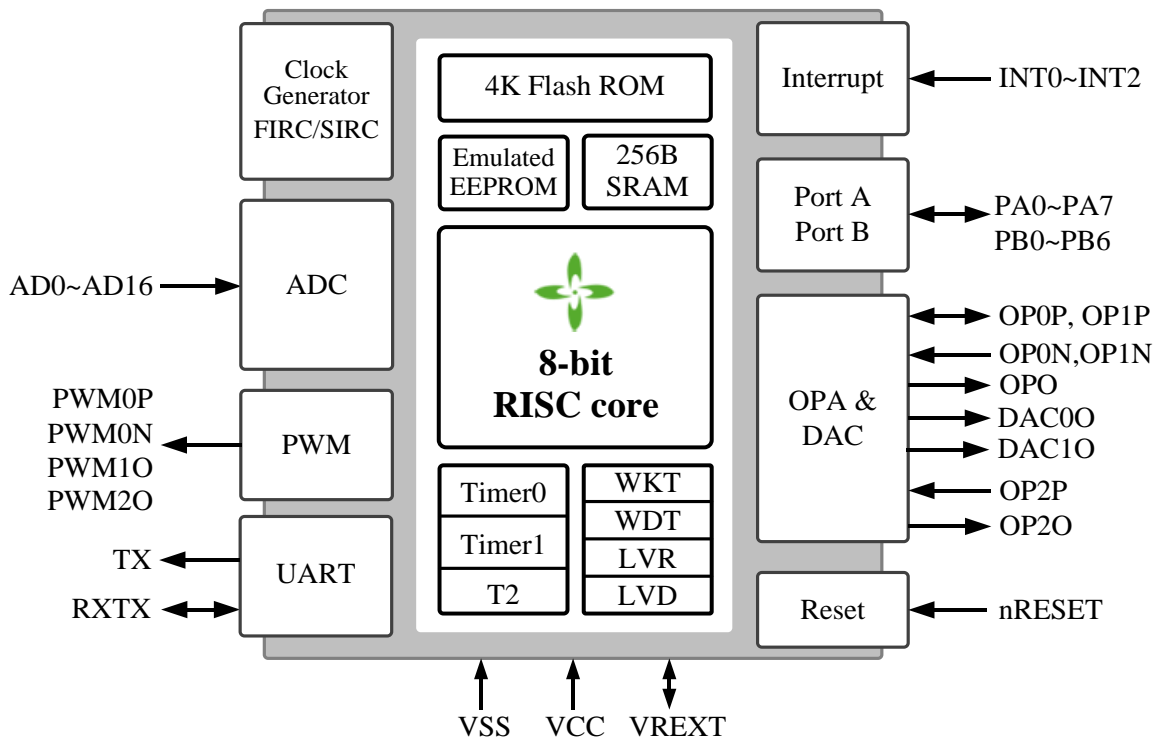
Clock Generator FIRC/SIRC

4K Flash ROM

Interrupt

INT0~INT2

Emulated EEPROM

256B SRAM

Port A Port B

PA0~PA7 PB0~PB6

AD0~AD16

ADC

8-bit RISC core

OP0P, OP1P

OP0N,OP1N

OPO

OPA & DAC

DAC0O

DAC1O

PWM0P PWM0N PWM1O PWM2O

PWM

OP2P

OP2O

Timer0

Timer1

T2

WKT

WDT

LVR

LVD

TX

RXTX

UART

Reset

nRESET

VSS

VCC

VREXT